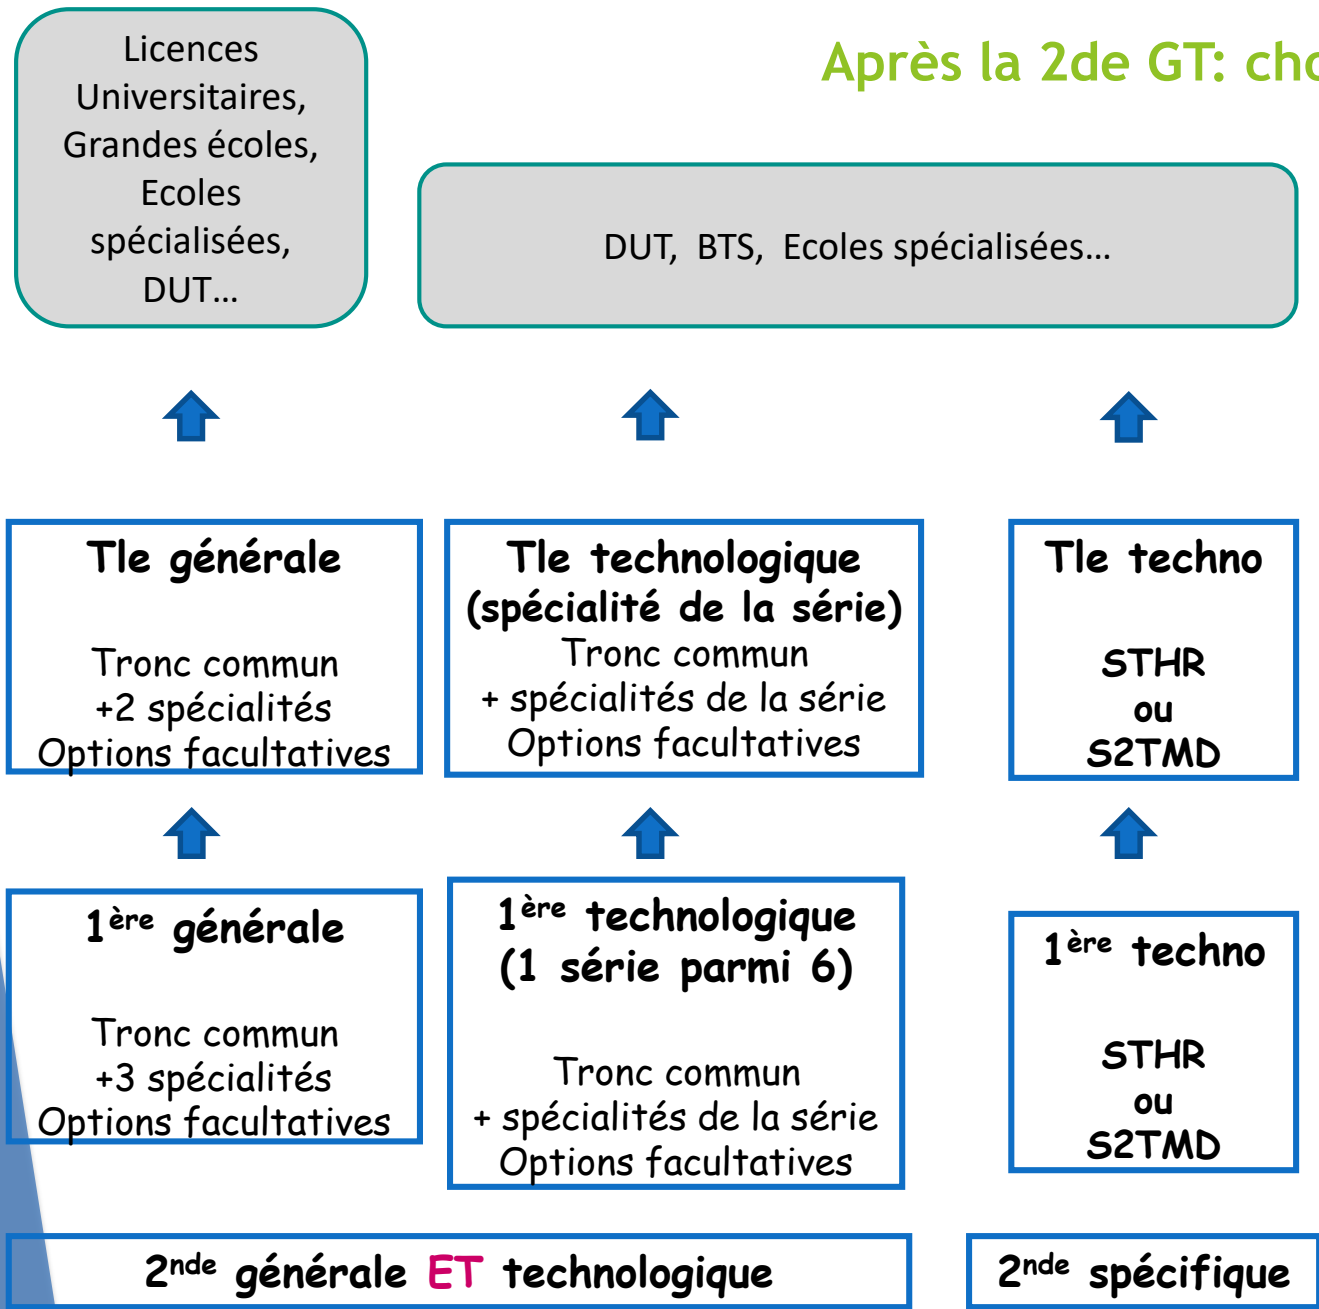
Licences Universitaires, Grandes écoles, Ecoles spécialisées, DUT…

Après la 2de GT: cho

DUT, BTS, Ecoles spécialisées…

Tle générale

Tronc commun
+2 spécialités
Options facultatives

Tle technologique
(spécialité de la série)
Tronc commun
+ spécialités de la série
Options facultatives

Tle techno

STHR
ou
S2TMD

1$^{ère}$ générale

Tronc commun
+3 spécialités
Options facultatives

1$^{ère}$ technologique
(1 série parmi 6)

Tronc commun
+ spécialités de la série
Options facultatives

1$^{ère}$ techno

STHR
ou
S2TMD

2$^{nde}$ générale ET technologique

2$^{nde}$ spécifique